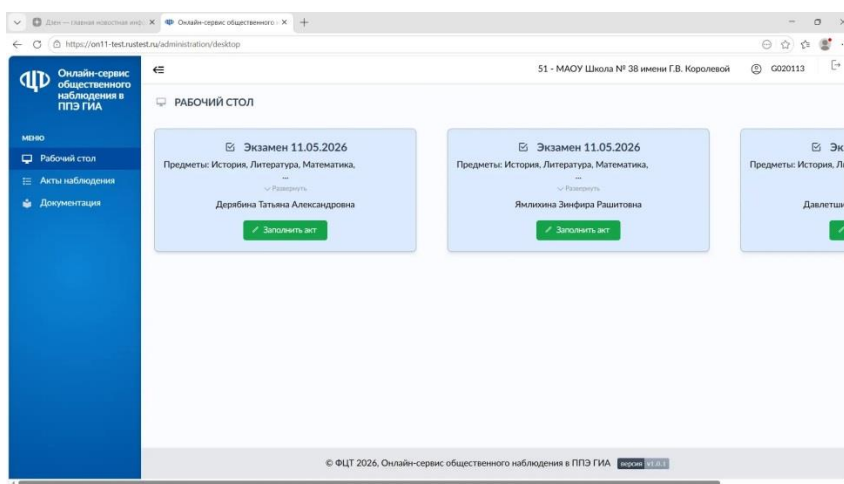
Дзен — главная новостная инф | Онлайн-сервис общественного | +

https://on11-test.rustest.ru/administration/desktop

Онлайн-сервис общественного наблюдения в ППЭ ГИА

МЕНЮ

Рабочий стол

Акты наблюдения

Документация

51 - МАОУ Школа № 38 имени Г.В. Королевой

G020113

РАБОЧИЙ СТОЛ

Экзамен 11.05.2026

Предметы: История, Литература, Математика,

...

Развернуть

Дерябина Татьяна Александровна

Заполнить акт

Экзамен 11.05.2026

Предметы: История, Литература, Математика,

...

Развернуть

Ямлихина Зинфира Раштовна

Заполнить акт

Эк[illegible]

Предметы: История, Л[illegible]

Давлетш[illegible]

© ФЦТ 2026, Онлайн-сервис общественного наблюдения в ППЭ ГИА версия v1.0.1